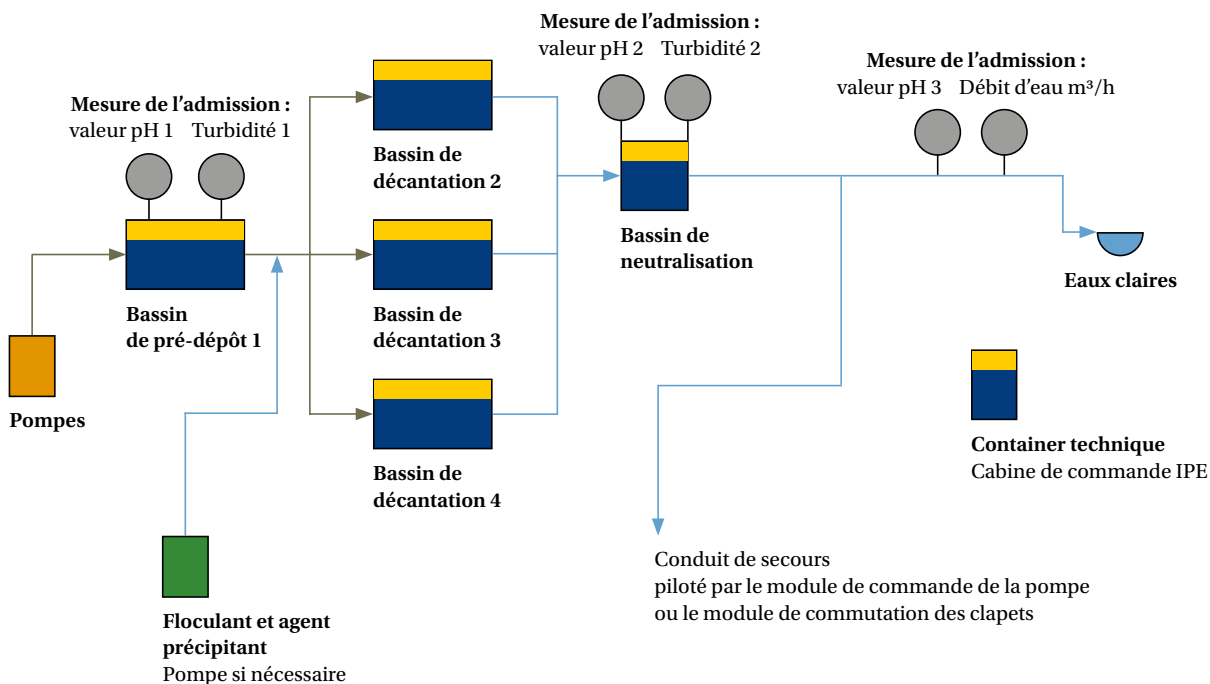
Mesure de l’admission :
valeur pH 2 Turbidité 2

Mesure de l’admission :
valeur pH 3 Débit d’eau m³/h

Mesure de l’admission :
valeur pH 1 Turbidité 1

Bassin de décantation 2

Bassin de neutralisation

Bassin de pré-dépôt 1

Bassin de décantation 3

Eaux claires

Pompes

Bassin de décantation 4

Container technique
Cabine de commande IPE

Floculant et agent précipitant
Pompe si nécessaire

Conduit de secours
piloté par le module de commande de la pompe
ou le module de commutation des clapets